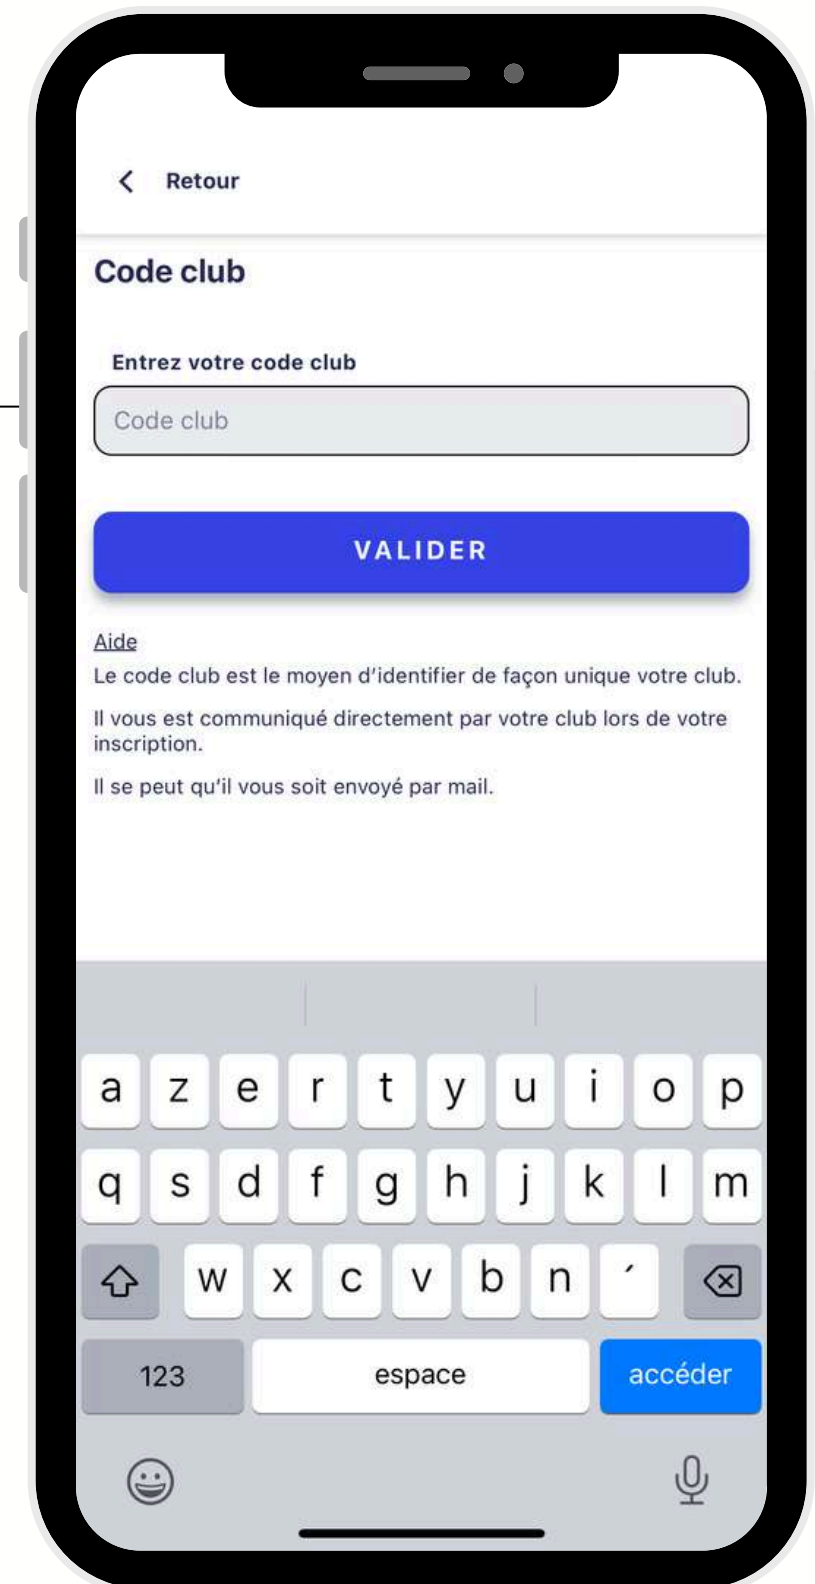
Retour

Code club

Entrez votre code club

Code club

VALIDER

Aide

Le code club est le moyen d'identifier de façon unique votre club.

Il vous est communiqué directement par votre club lors de votre inscription.

Il se peut qu'il vous soit envoyé par mail.

a z e r t y u i o p
q s d f g h j k l m
w x c v b n ´
123 espace accéder